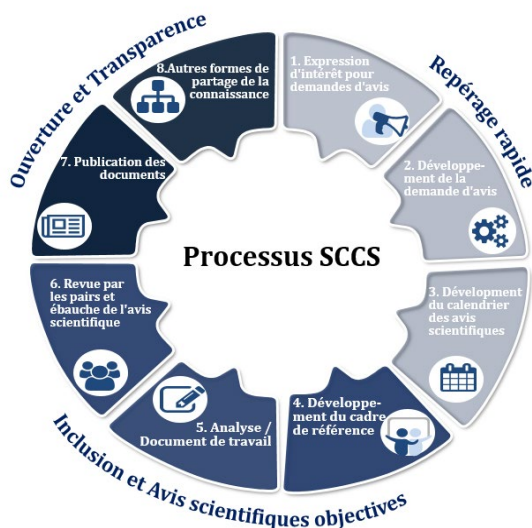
Ouverture et Transparence

Repérage rapide

8.Autres formes de partage de la connaissance

1. Expression d'intérêt pour demandes d'avis

7. Publication des documents

2. Développement de la demande d'avis

Processus SCCS

6. Revue par les pairs et ébauche de l'avis scientifique

3. Dévelopment du calendrier des avis scientifiques

5. Analyse / Document de travail

4. Développement du cadre de référence

Inclusion et Avis scientifiques objectives